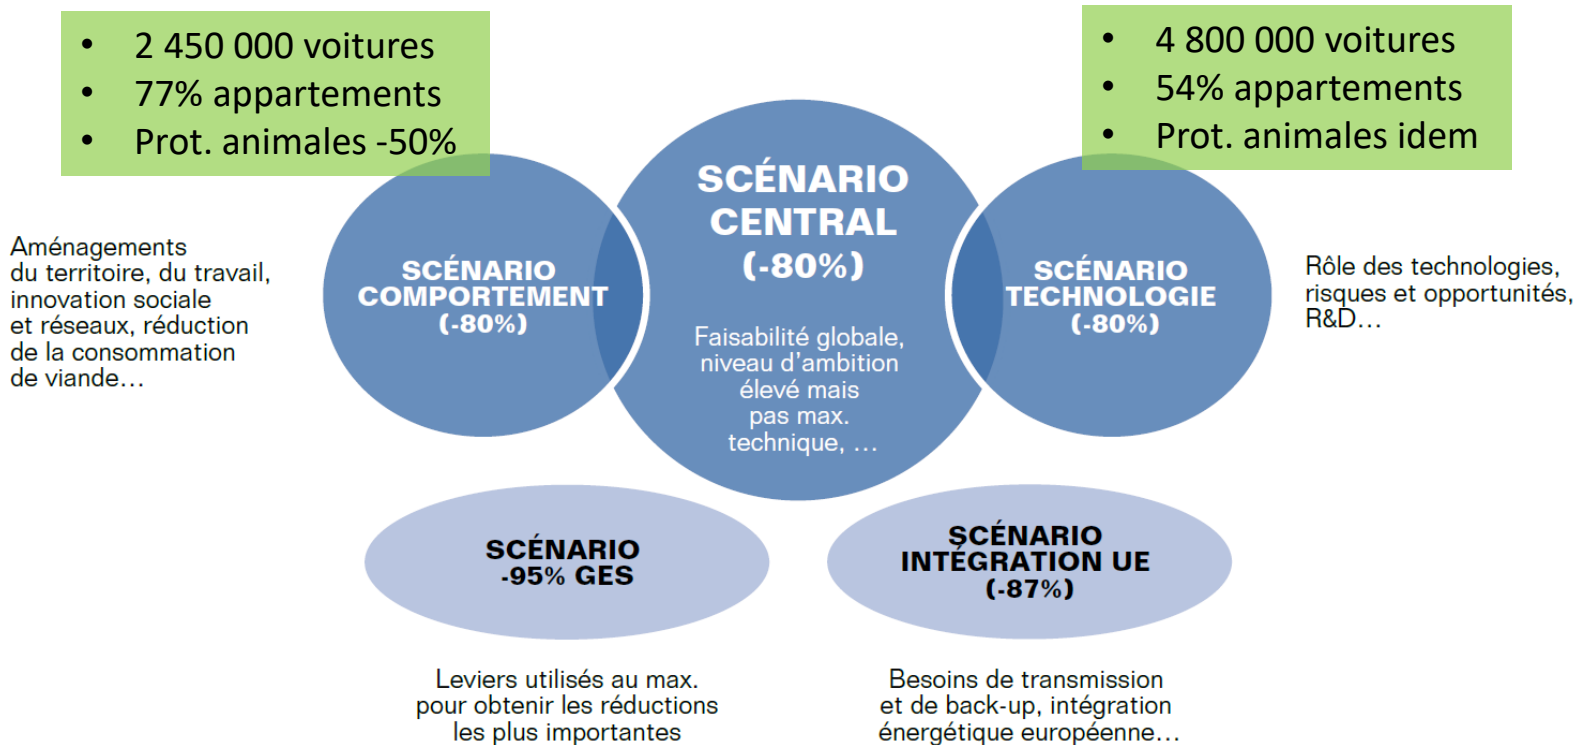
• 2 450 000 voitures
• 77% appartements
• Prot. animales -50%

• 4 800 000 voitures
• 54% appartements
• Prot. animales idem

Aménagements du territoire, du travail, innovation sociale et réseaux, réduction de la consommation de viande…

SCÉNARIO COMPORTEMENT (-80%)

SCÉNARIO CENTRAL (-80%)

Faisabilité globale, niveau d'ambition élevé mais pas max. technique, …

SCÉNARIO TECHNOLOGIE (-80%)

Rôle des technologies, risques et opportunités, R&D…

SCÉNARIO -95% GES

SCÉNARIO INTÉGRATION UE (-87%)

Leviers utilisés au max. pour obtenir les réductions les plus importantes

Besoins de transmission et de back-up, intégration énergétique européenne…